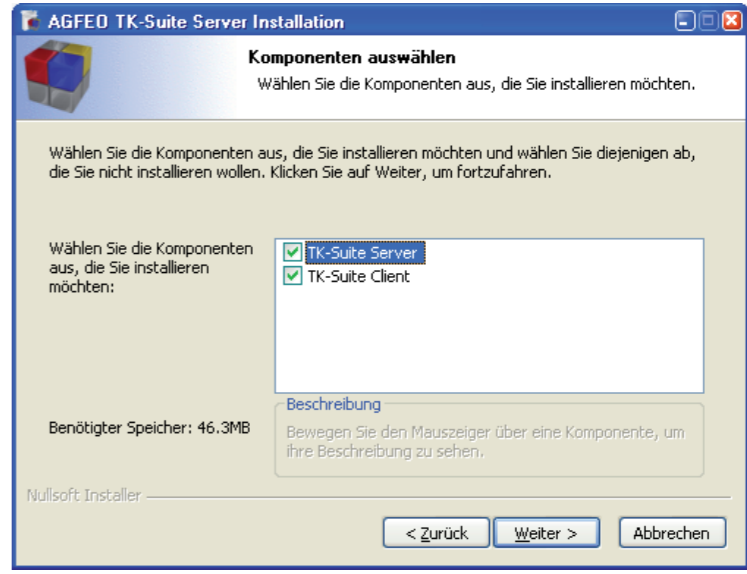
AGFEO TK-Suite Server Installation

Komponenten auswählen
Wählen Sie die Komponenten aus, die Sie installieren möchten.

Wählen Sie die Komponenten aus, die Sie installieren möchten und wählen Sie diejenigen ab, die Sie nicht installieren wollen. Klicken Sie auf Weiter, um fortzufahren.

Wählen Sie die Komponenten aus, die Sie installieren möchten:

TK-Suite Server
TK-Suite Client

Beschreibung
Bewegen Sie den Mauszeiger über eine Komponente, um ihre Beschreibung zu sehen.

Benötigter Speicher: 46.3MB

Nullsoft Installer

< Zurück
Weiter >
Abbrechen